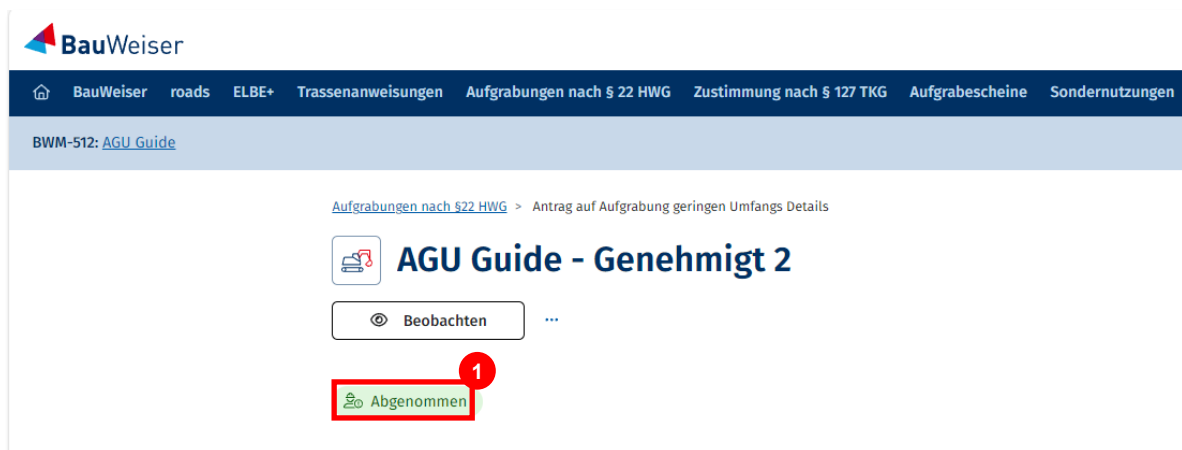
BauWeiser

BauWeiser roads ELBE+ Trassenanweisungen Aufgrabungen nach § 22 HWG Zustimmung nach § 127 TKG Aufgrabescheine Sondernutzungen

BWM-512: AGU Guide

Aufgrabungen nach §22 HWG > Antrag auf Aufgrabung geringen Umfangs Details

AGU Guide - Genehmigt 2

Beobachten ···

1

Abgenommen